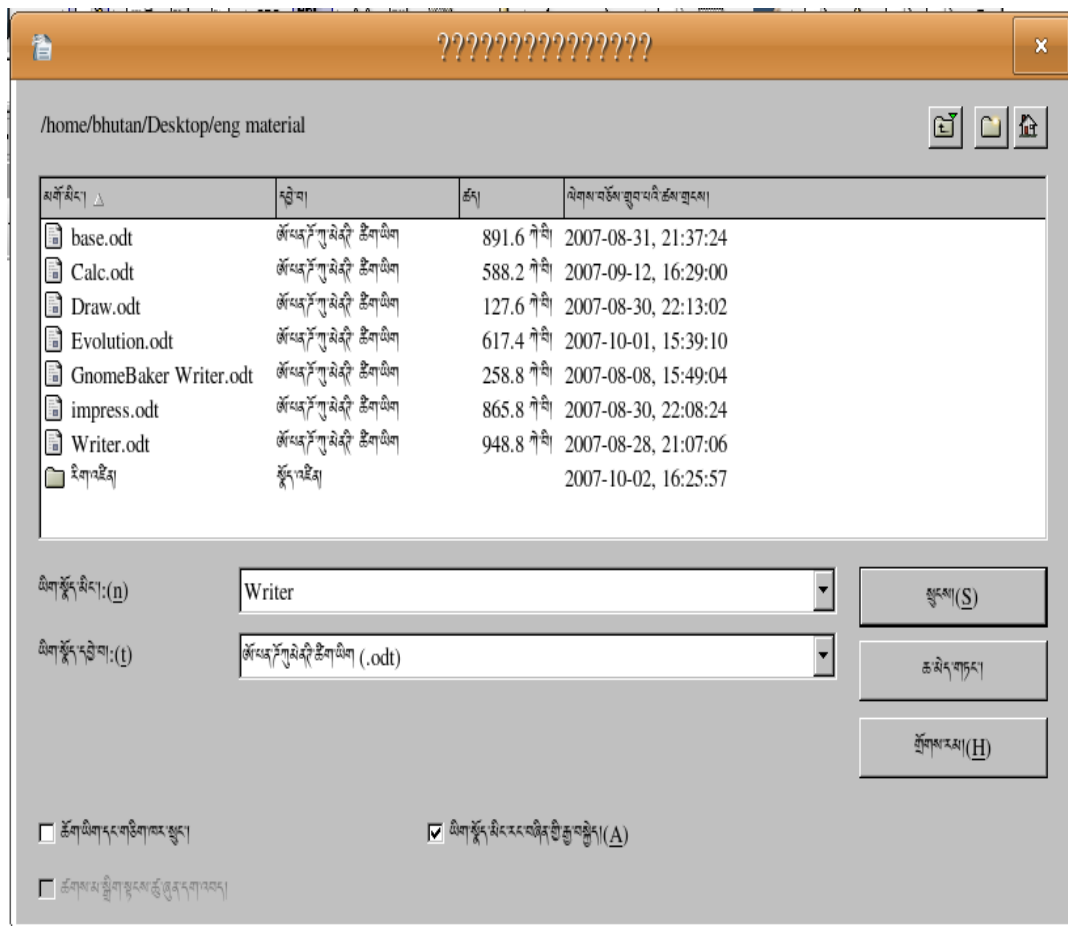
????????????????

/home/bhutan/Desktop/eng material

| མགོ་མིང་། △ | དབྱེ་བ། | ཚད། | ལེགས་བཅོས་གྲུབ་པའི་ཚེས་གྲངས། |
|---|---|---|---|
| base.odt | ཨོ་པན་ཌོ་ཀུ་མེནཊི་ ཚིག་ཡིག | 891.6 ཀེ་བི། | 2007-08-31, 21:37:24 |
| Calc.odt | ཨོ་པན་ཌོ་ཀུ་མེནཊི་ ཚིག་ཡིག | 588.2 ཀེ་བི། | 2007-09-12, 16:29:00 |
| Draw.odt | ཨོ་པན་ཌོ་ཀུ་མེནཊི་ ཚིག་ཡིག | 127.6 ཀེ་བི། | 2007-08-30, 22:13:02 |
| Evolution.odt | ཨོ་པན་ཌོ་ཀུ་མེནཊི་ ཚིག་ཡིག | 617.4 ཀེ་བི། | 2007-10-01, 15:39:10 |
| GnomeBaker Writer.odt | ཨོ་པན་ཌོ་ཀུ་མེནཊི་ ཚིག་ཡིག | 258.8 ཀེ་བི། | 2007-08-08, 15:49:04 |
| impress.odt | ཨོ་པན་ཌོ་ཀུ་མེནཊི་ ཚིག་ཡིག | 865.8 ཀེ་བི། | 2007-08-30, 22:08:24 |
| Writer.odt | ཨོ་པན་ཌོ་ཀུ་མེནཊི་ ཚིག་ཡིག | 948.8 ཀེ་བི། | 2007-08-28, 21:07:06 |
| རིག་འཛིན། | སྣོད་འཛིན། | | 2007-10-02, 16:25:57 |

ཡིག་སྣོད་མིང་:(n) Writer

ཡིག་སྣོད་དབྱེ་བ:(t) ཨོ་པན་ཌོ་ཀུ་མེནཊི་ཚིག་ཡིག (.odt)

སྲུངས(S)

ཆ་མེད་གཏང་།

གྲོགས་རམ(H)

ཚིག་ཡིག་དང་གཅིག་ཁར་སྲུང་།

ཡིག་སྣོད་མིང་རང་བཞིན་གྱི་རྒྱ་སྐྱེད།(A)

ཚགས་མ་སྒྲིག་སྒྲིག་སྟངས་ཚུ་ཞུན་དག་འབད།